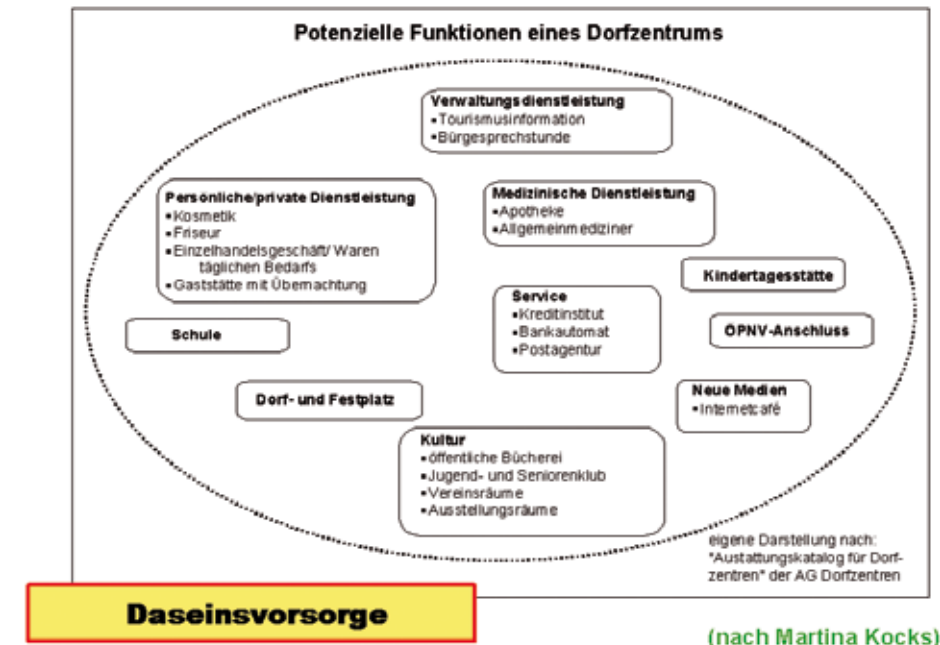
Potenzielle Funktionen eines Dorfzentrums

Verwaltungsdienstleistung
•Tourismusinformation
•Bürgesprechstunde

Persönliche/private Dienstleistung
•Kosmetik
•Friseur
•Einzelhandelsgeschäft/ Waren täglichen Bedarfs
•Gaststätte mit Übernachtung

Medizinische Dienstleistung
•Apotheke
•Allgemeinmediziner

Kindertagesstätte

Schule

Service
•Kreditinstitut
•Bankautomat
•Postagentur

ÖPNV-Anschluss

Dorf- und Festplatz

Neue Medien
•Internetcafé

Kultur
•öffentliche Bücherei
•Jugend- und Seniorenklub
•Vereinsräume
•Ausstellungsräume

eigene Darstellung nach: "Austattungskatalog für Dorfzentren" der AG Dorfzentren

Daseinsvorsorge

(nach Martina Kocks)